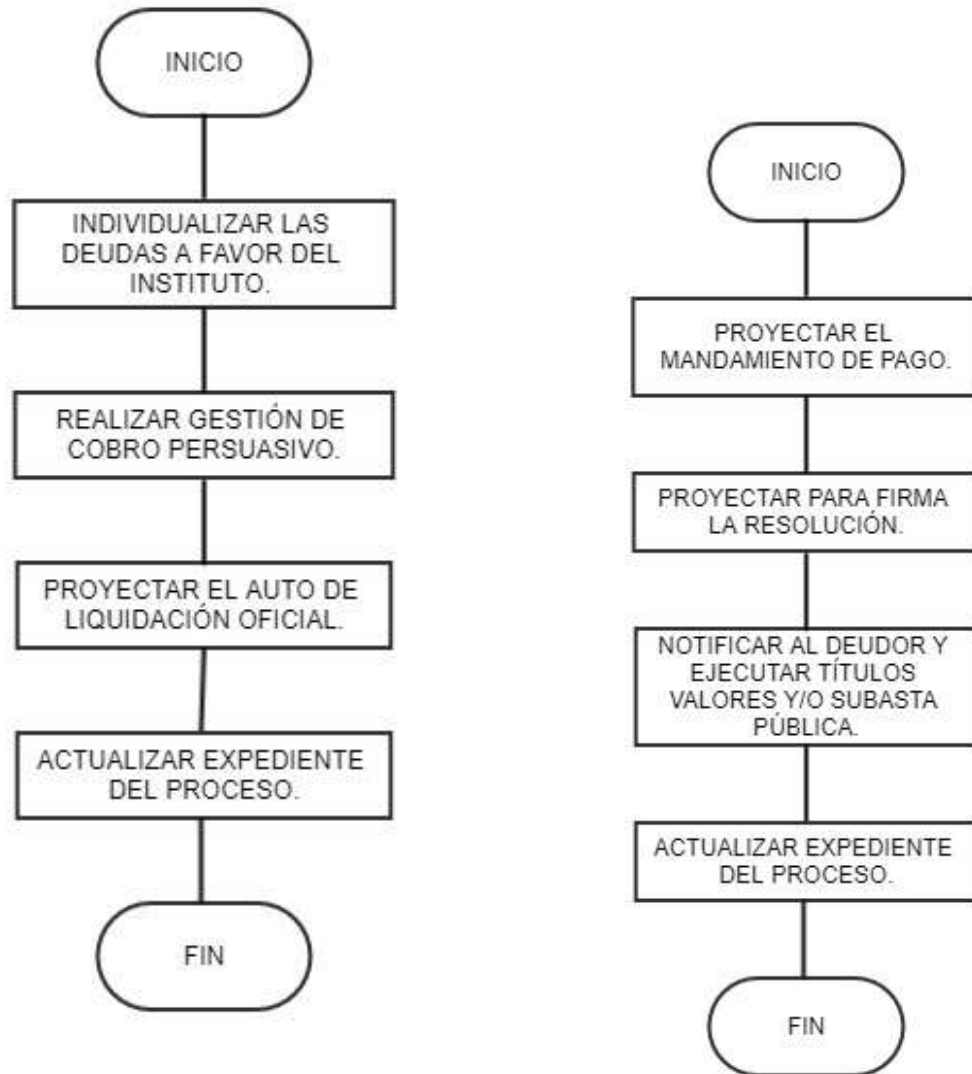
INICIO

INDIVIDUALIZAR LAS DEUDAS A FAVOR DEL INSTITUTO.

REALIZAR GESTIÓN DE COBRO PERSUASIVO.

PROYECTAR EL AUTO DE LIQUIDACIÓN OFICIAL.

ACTUALIZAR EXPEDIENTE DEL PROCESO.

FIN

INICIO

PROYECTAR EL MANDAMIENTO DE PAGO.

PROYECTAR PARA FIRMA LA RESOLUCIÓN.

NOTIFICAR AL DEUDOR Y EJECUTAR TÍTULOS VALORES Y/O SUBASTA PÚBLICA.

ACTUALIZAR EXPEDIENTE DEL PROCESO.

FIN